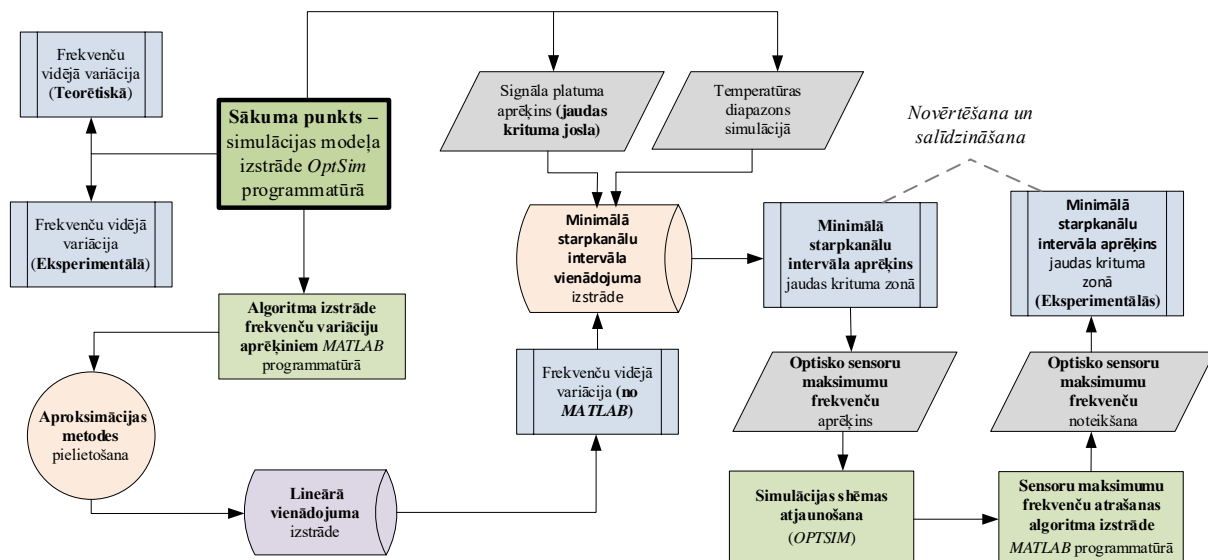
Frekvenču vidējā variācija (Teorētiskā)

Sākuma punkts – simulācijas modeļa izstrāde *OptSim* programmatūrā

Frekvenču vidējā variācija (Eksperimentālā)

Algoritma izstrāde frekvenču variāciju aprēķiniem *MATLAB* programmatūrā

Aproksimācijas metodes pielietošana

Lineārā vienādojuma izstrāde

Frekvenču vidējā variācija (no *MATLAB*)

Signāla platuma aprēķins (jaudas krituma josla)

Temperatūras diapazons simulācijā

Minimālā starpkanālu intervāla vienādojuma izstrāde

*Novērtēšana un salīdzināšana*

Minimālā starpkanālu intervāla aprēķins jaudas krituma zonā

Minimālā starpkanālu intervāla aprēķins jaudas krituma zonā (Eksperimentālās)

Optisko sensoru maksimumu frekvenču aprēķins

Optisko sensoru maksimumu frekvenču noteikšana

Simulācijas shēmas atjaunošana (*OPTSIM*)

Sensoru maksimumu frekvenču atrašanas algoritma izstrāde *MATLAB* programmatūrā